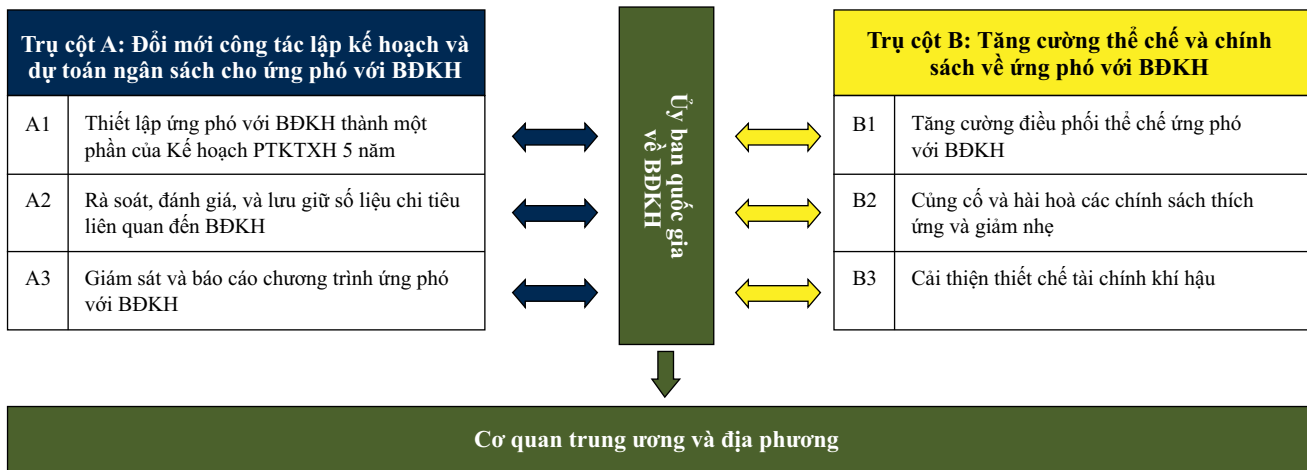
Trụ cột A: Đổi mới công tác lập kế hoạch và dự toán ngân sách cho ứng phó với BĐKH

| A1 | Thiết lập ứng phó với BĐKH thành một phần của Kế hoạch PTKTXH 5 năm |
|---|---|
| A2 | Rà soát, đánh giá, và lưu giữ số liệu chi tiêu liên quan đến BĐKH |
| A3 | Giám sát và báo cáo chương trình ứng phó với BĐKH |

Ủy ban quốc gia về BĐKH

Trụ cột B: Tăng cường thể chế và chính sách về ứng phó với BĐKH

| B1 | Tăng cường điều phối thể chế ứng phó với BĐKH |
|---|---|
| B2 | Củng cố và hài hoà các chính sách thích ứng và giảm nhẹ |
| B3 | Cải thiện thiết chế tài chính khí hậu |

Cơ quan trung ương và địa phương